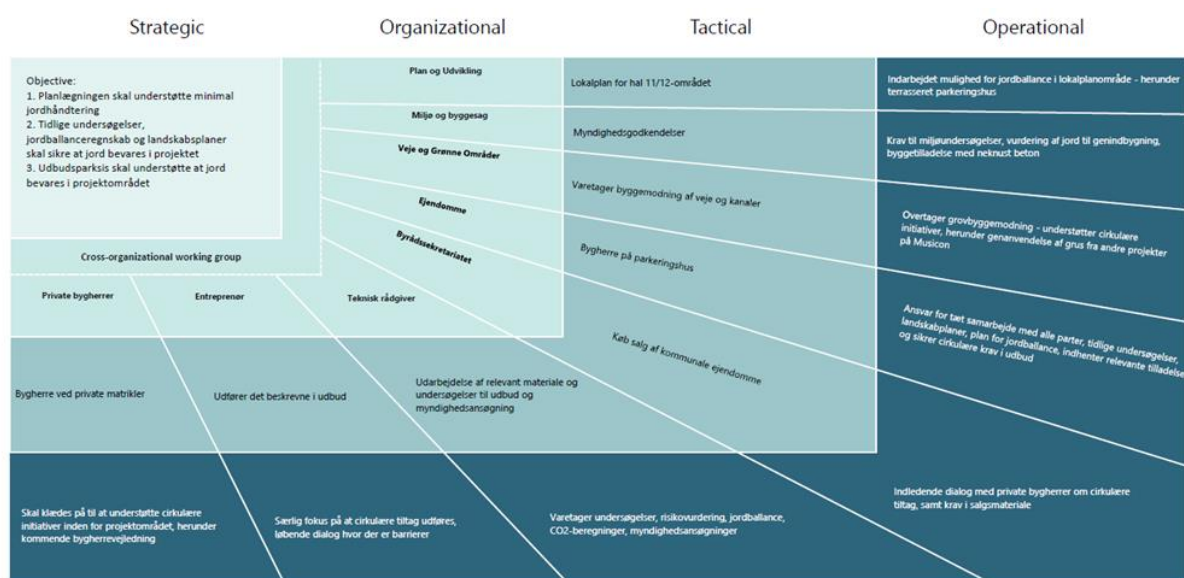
Strategic

Organizational

Tactical

Operational

Objective:
1. Planlægningen skal understøtte minimal jordhåndtering
2. Tidlige undersøgelser, jordballanceregnskab og landskabsplaner skal sikre at jord bevares i projektet
3. Udbudsparksis skal understøtte at jord bevares i projektområdet

Cross-organizational working group

Plan og Udvikling

Miljø og byggesag

Veje og Grønne Områder

Ejendomme

Byrådssekretariatet

Private bygherrer

Entreprenør

Teknisk rådgiver

Lokalplan for hal 11/12-området

Myndighedsgodkendelser

Varetager byggemodning af veje og kanaler

Bygherre på parkeringshus

Køb salg af kommunale ejendomme

Indarbejdet mulighed for jordbalance i lokalplanområde - herunder terrasseret parkeringshus

Krav til miljøundersøgelser, vurdering af jord til genindbygning, byggetilladelse med neknust beton

Overtager grovbyggemodning - understøtter cirkulære initiativer, herunder genanvendelse af grus fra andre projekter på Musicon

Ansvar for tæt samarbejde med alle parter, tidlige undersøgelser, landskabplaner, plan for jordballance, indhenter relevante tilladelser og sikrer cirkulære krav i udbud

Bygherre ved private matrikler

Udfører det beskrevne i udbud

Udarbejdelse af relevant materiale og undersøgelser til udbud og myndighedsansøgning

Skal klædes på til at understøtte cirkulære initiativer inden for projektområdet, herunder kommende bygherrevejledning

Særlig fokus på at cirkulære tiltag udføres, løbende dialog hvor der er barrierer

Varetager undersøgelser, risikovurdering, jordballance, CO2-beregninger, myndighedsansøgninger

Indledende dialog med private bygherrer om cirkulære tiltag, samt krav i salgsmateriale